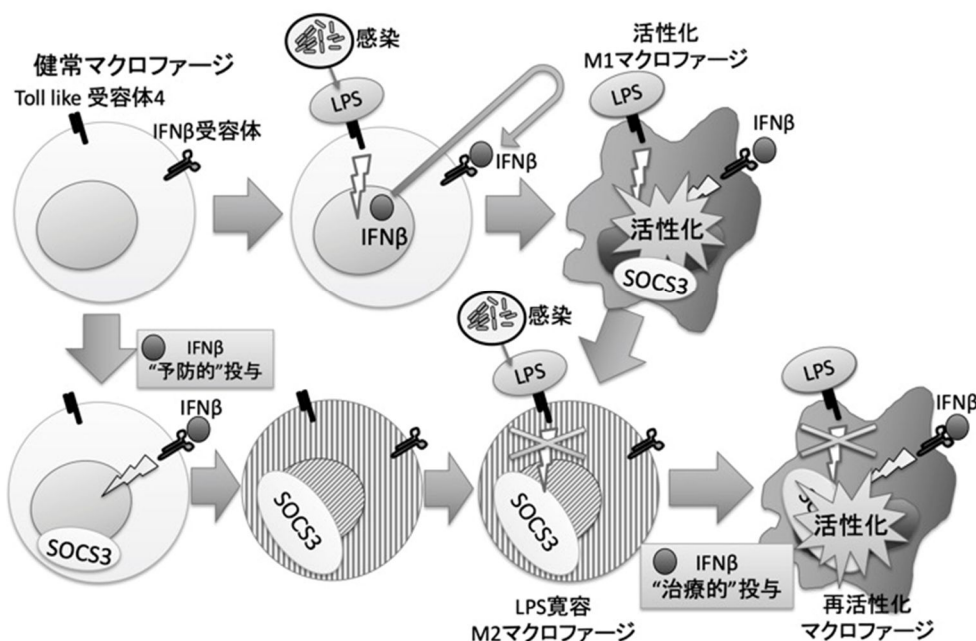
健常マクロファージ

Toll like 受容体4

IFNβ受容体

感染

LPS

IFNβ

IFNβ

活性化
M1マクロファージ

LPS

IFNβ

活性化

SOCS3

IFNβ
“予防的”投与

IFNβ

SOCS3

SOCS3

感染

LPS

SOCS3

LPS寛容
M2マクロファージ

LPS

IFNβ

活性化

IFNβ
“治療的”投与

再活性化
マクロファージ